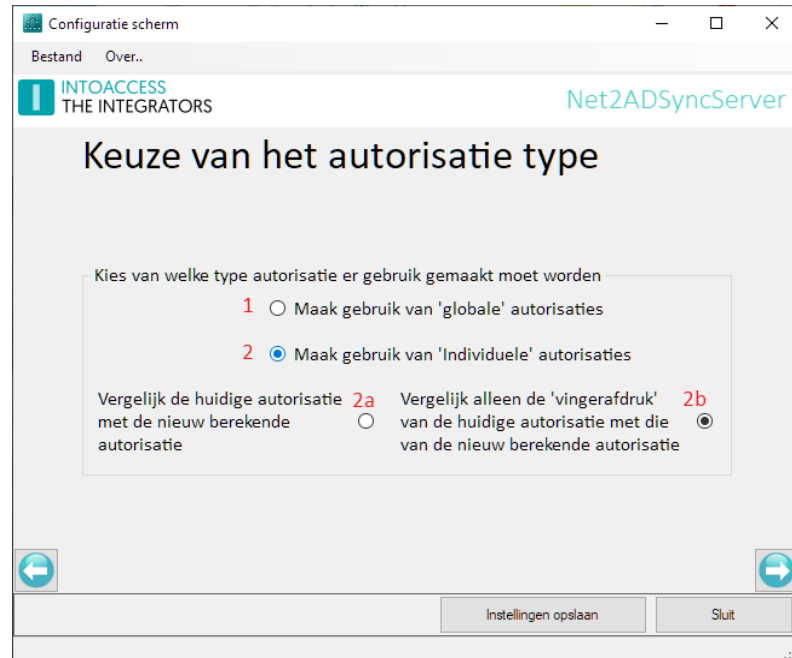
Configuratie scherm

Bestand Over..

INTOACCESS
THE INTEGRATORS

Net2ADSyncServer

Keuze van het autorisatie type

Kies van welke type autorisatie er gebruik gemaakt moet worden

1 Maak gebruik van 'globale' autorisaties

2 Maak gebruik van 'Individuele' autorisaties

Vergelijk de huidige autorisatie met de nieuw berekende autorisatie 2a

Vergelijk alleen de 'vingerafdruk' van de huidige autorisatie met die van de nieuw berekende autorisatie 2b

Instellingen opslaan

Sluit